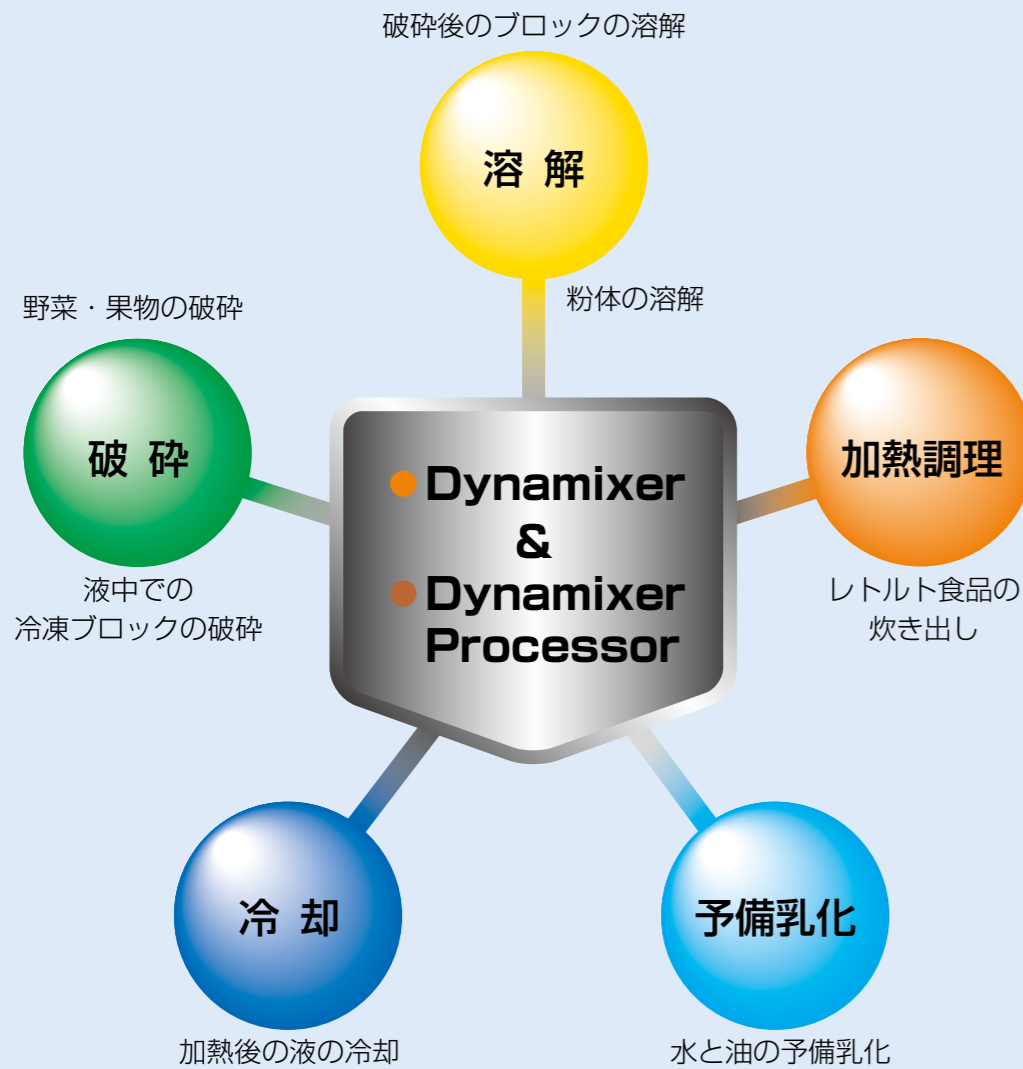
破砕後のブロックの溶解

溶 解

粉体の溶解

野菜・果物の破砕

破 砕

液中での
冷凍ブロックの破砕

Dynamixer
&
Dynamixer
Processor

加熱調理

レトルト食品の
炊き出し

冷 却

加熱後の液の冷却

予備乳化

水と油の予備乳化